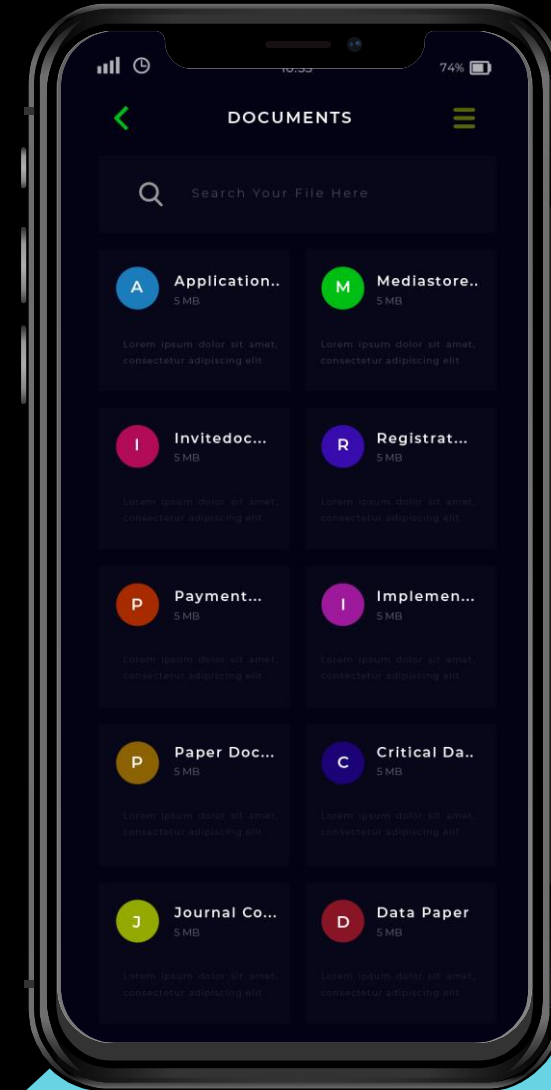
10:35 74%

DOCUMENTS

Search Your File Here

A Application..
5 MB
Lorem ipsum dolor sit amet, consectetur adipiscing elit

M Mediastore..
5 MB
Lorem ipsum dolor sit amet, consectetur adipiscing elit

I Invitedoc...
5 MB
Lorem ipsum dolor sit amet, consectetur adipiscing elit

R Registrat...
5 MB
Lorem ipsum dolor sit amet, consectetur adipiscing elit

P Payment...
5 MB
Lorem ipsum dolor sit amet, consectetur adipiscing elit

I Implemen...
5 MB
Lorem ipsum dolor sit amet, consectetur adipiscing elit

P Paper Doc...
5 MB
Lorem ipsum dolor sit amet, consectetur adipiscing elit

C Critical Da..
5 MB
Lorem ipsum dolor sit amet, consectetur adipiscing elit

J Journal Co...
5 MB
Lorem ipsum dolor sit amet, consectetur adipiscing elit

D Data Paper
5 MB
Lorem ipsum dolor sit amet, consectetur adipiscing elit